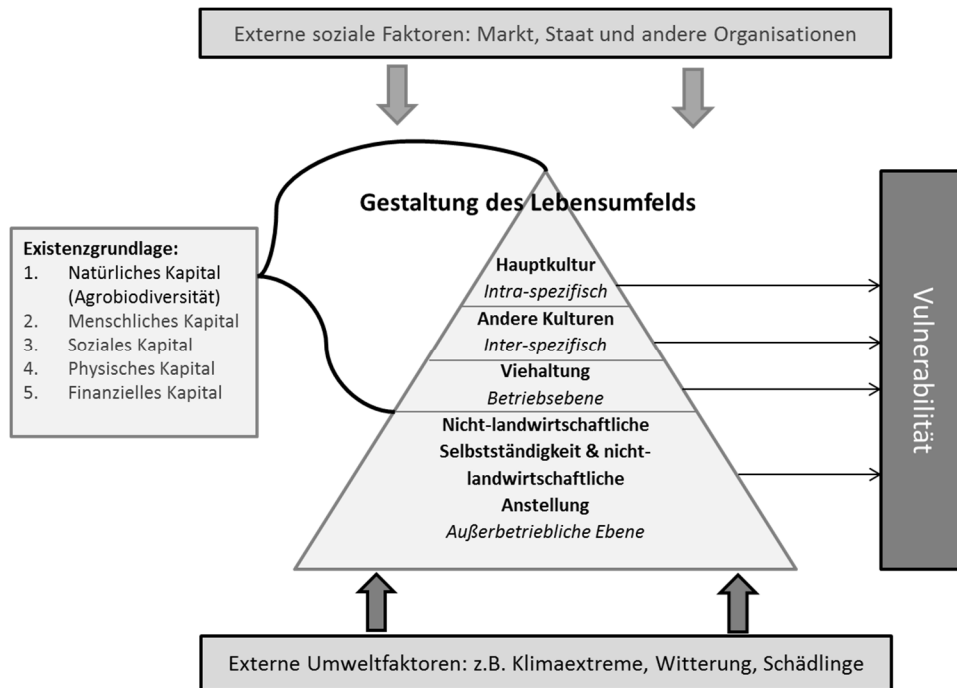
Externe soziale Faktoren: Markt, Staat und andere Organisationen

Gestaltung des Lebensumfelds

Existenzgrundlage:
1. Natürliches Kapital (Agrobiodiversität)
2. Menschliches Kapital
3. Soziales Kapital
4. Physisches Kapital
5. Finanzielles Kapital

Hauptkultur
*Intra-spezifisch*

Andere Kulturen
*Inter-spezifisch*

Viehaltung
*Betriebsebene*

Nicht-landwirtschaftliche Selbstständigkeit & nicht-landwirtschaftliche Anstellung
*Außerbetriebliche Ebene*

Vulnerabilität

Externe Umweltfaktoren: z.B. Klimaextreme, Witterung, Schädlinge